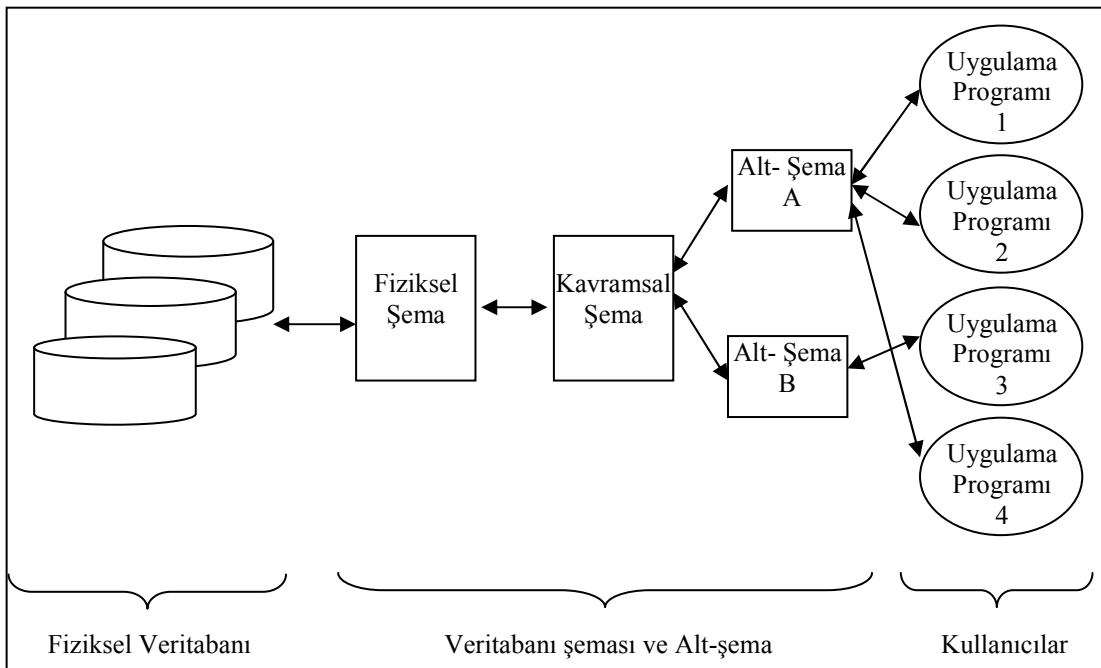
Fiziksel Şema

Kavramsal Şema

Alt- Şema A

Alt- Şema B

Uygulama Programı 1

Uygulama Programı 2

Uygulama Programı 3

Uygulama Programı 4

Fiziksel Veritabanı

Veritabanı şeması ve Alt-şema

Kullanıcılar